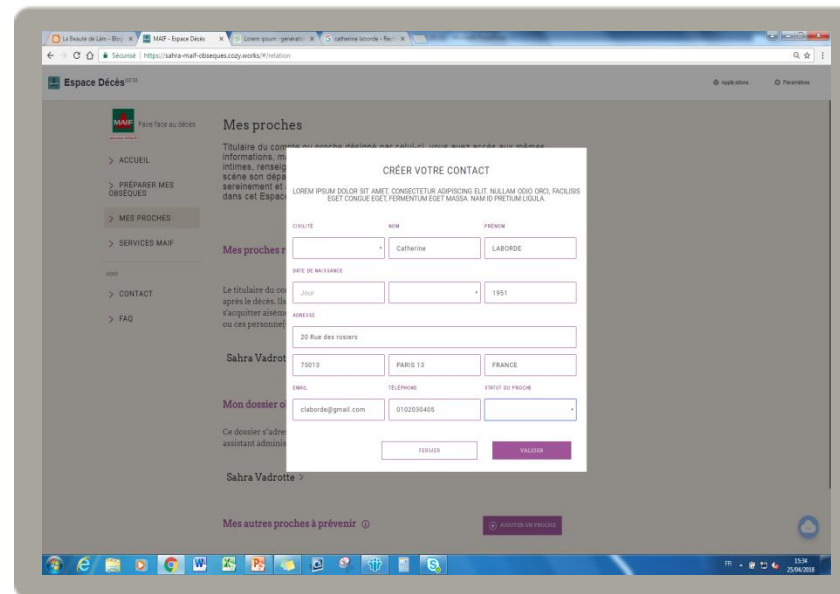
La Beauté de Lim - Blog × MAIF - Espace Décès × Lorem ipsum - generato × catherine laborde - Rech ×

Sécurisé | https://sahra-maif-obseques.cozy.works/#/relation

Espace Décès BETA

Applications Paramètres

MAIF Faire face au décès

> ACCUEIL

> PRÉPARER MES OBSÈQUES

> MES PROCHES

> SERVICES MAIF

AIDE

> CONTACT

> FAQ

Mes proches

Titulaire du compte ou proche désigné par celui-ci, vous avez accès aux mêmes informations, m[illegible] intimes, renseig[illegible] scène son dépa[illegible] sereinement et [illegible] dans cet Espac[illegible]

Mes proches r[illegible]

Le titulaire du co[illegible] après le décès. Il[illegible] s'acquitter aisém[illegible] ou ces personnel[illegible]

Sahra Vadrot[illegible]

Mon dossier o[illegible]

Ce dossier s'adre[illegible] assistant adminis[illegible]

Sahra Vadrotte >

Mes autres proches à prévenir ⓘ

AJOUTER UN PROCHE

CRÉER VOTRE CONTACT

LOREM IPSUM DOLOR SIT AMET, CONSECTETUR ADIPISCING ELIT. NULLAM ODIO ORCI, FACILISIS EGET CONGUE EGET, FERMENTUM EGET MASSA. NAM ID PRETIUM LIGULA.

CIVILITÉ

NOM
Catherine

PRÉNOM
LABORDE

DATE DE NAISSANCE
Jour

1951

ADRESSE
20 Rue des rosiers

75013

PARIS 13

FRANCE

EMAIL
claborde@gmail.com

TÉLÉPHONE
0102030405

STATUT DU PROCHE

FERMER

VALIDER

FR 15:34 25/04/2018